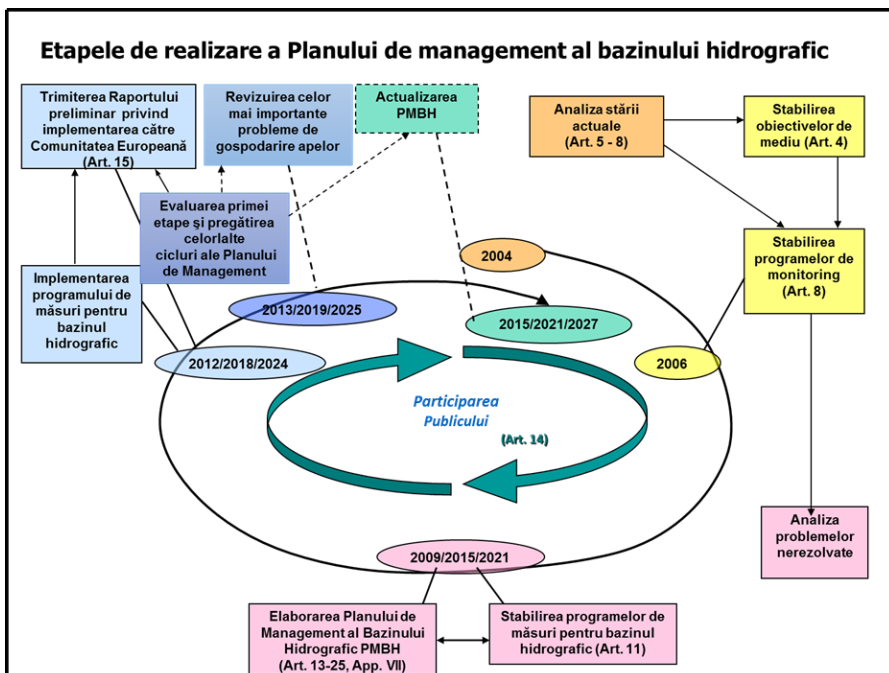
Etapele de realizare a Planului de management al bazinului hidrografic

Trimiterea Raportului preliminar privind implementarea către Comunitatea Europeană (Art. 15)

Revizuirea celor mai importante probleme de gospodarire apelor

Actualizarea PMBH

Analiza stării actuale (Art. 5 - 8)

Stabilirea obiectivelor de mediu (Art. 4)

Evaluarea primei etape şi pregătirea celorlalte cicluri ale Planului de Management

Implementarea programului de măsuri pentru bazinul hidrografic

Stabilirea programelor de monitoring (Art. 8)

2004

2013/2019/2025

2015/2021/2027

2012/2018/2024

2006

Participarea Publicului

(Art. 14)

Analiza problemelor nerezolvate

2009/2015/2021

Elaborarea Planului de Management al Bazinului Hidrografic PMBH (Art. 13-25, App. VII)

Stabilirea programelor de măsuri pentru bazinul hidrografic (Art. 11)